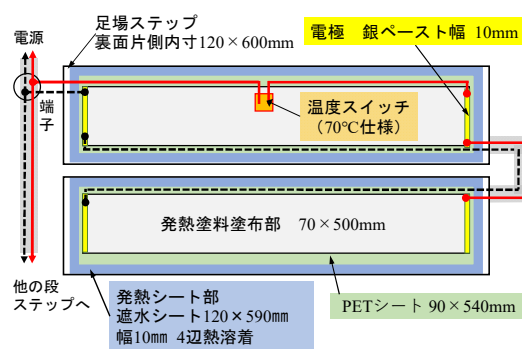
電源

端子

足場ステップ
裏面片側内寸120×600mm

電極　銀ペースト幅 10mm

温度スイッチ
（70℃仕様）

発熱塗料塗布部　70×500mm

他の段
ステップへ

発熱シート部
遮水シート120×590mm
幅10mm 4辺熱溶着

PETシート 90×540mm